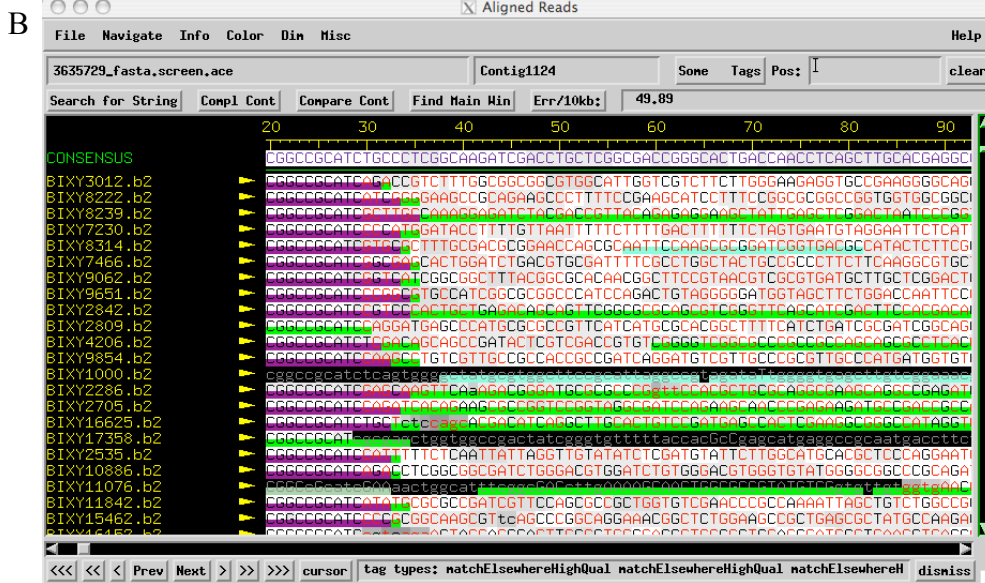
B

Aligned Reads

File Navigate Info Color Dim Misc Help

3635729_fasta.screen.ace Contig1124 Some Tags Pos: clear

Search for String Compl Cont Compare Cont Find Main Win Err/10kb: 49.89

20 30 40 50 60 70 80 90

CONSENSUS CGGCCGCATCTGCCCTCGGCAAGATCGACCTGCTCGGCGACCGGGCACTGACCAACCTCAGCTTGCACGAGGC

BIXY3012.b2 CGGCCGCATCAGACCGTCTTTGGCGGCGGCGTGGCATTGGTCGTCTTCTTGGGAAGAGGTGCCGAAGGGGCAG
BIXY8222.b2 CGGCCGCATCATCGGGAAGCCGCAGAAGCCCTTTTCCGAAGCATCCTTTCCGGCGCGGCCGGTGGTGGCGGC
BIXY8239.b2 CGGCCGCATCGCTTGGCAAAGGAGATCTACGACCGTTACAGAGAGGAAGCTATTGAGCTCGGACTAATCCCGG
BIXY7230.b2 CGGCCGCATCCCCATGGATACCTTTTGTTAATTTTTCTTTTGACTTTTTCTAGTGAATGTAGGAATTCTCAT
BIXY8314.b2 CGGCCGCATCGTGCGCTTTGCGACGCGGAACCAGCGCAATTCCAAGCGCGGATCGGTGACGCCATACTCTTCG
BIXY7466.b2 CGGCCGCATCGCCGAGCACTGGATCTGACGTGCGATTTTCGCCTGGCTACTGCCGCCCTTCTTCAAGGCGTGC
BIXY9062.b2 CGGCCGCATCGTCATCGGCGGCTTTACGGCGCACAACGGCTTCCGTAACGTCGCGTGATGCTTGCTCGGACT
BIXY9651.b2 CGGCCGCATCCCGGTGCCATCGGCGCGGCCCATCCAGACTGTAGGGGGATGGTAGCTTCTGGACCAATTCC
BIXY2842.b2 CGGCCGCATCGTCCCACTGCTGAGACAGCAGTTCGGCGCGCAGCGTCGGGTTCAGCATCGACTTCCACGACA
BIXY2809.b2 CGGCCGCATCCAGGATGAGCCCATGCGCGCCGTTCATCATGCGCACGGCTTTTCATCTGATCGCGATCGGCAG
BIXY4206.b2 CGGCCGCATCTTGACCAGCAGCCGATACTCGTCGACCGTGTCGGGGTCGGCGCCCGCCCGCAGCAGCGCCTCAC
BIXY9854.b2 CGGCCGCATCCAAGCCTGTCGTTGCCGCCACCGCCGATCAGGATGTCGTTGCCCGCGTTGCCCATGATGGTGT
BIXY1000.b2 cggccgcatctcagtgggcctatcggtggcttcgcgattaggcgatagatgtgggtagcgttgtcgagga
BIXY2286.b2 CGGCCGCATCCAGCAGGTTCAAGAGCGGGATGCGCGCCGGTTCCAGCTGCGCAGCGAAGCAGCCGAGAT
BIXY2705.b2 CGGCCGCATCCACGCTCACGAAGCGCGGGTCCGGTAGGCGATCGAAGCCAACCCGAGAAGATGCCGACCGC
BIXY16625.b2 CGGCCGCATCTGCTctccagcACGATCAGCGCTTGCACGTCGGATGAGCCACTCGAAGGCGGGCCATAGGT
BIXY17358.b2 CGGCCGCATccaacgactggtggccgactatcgggtgttttttaccacGcgagcatgaggccgcaatgaccttc
BIXY2535.b2 CGGCCGCATCCATTTTCTCAATTATTAGGTTGTATATCTCGATGTATTCTTGGCATGCACGCTCCCAGGAAT
BIXY10886.b2 CGGCCGCATCCAGACCTCGGCGGCGATCTGGGACGTGGATCTGTGGGACGTGGGTGTATGGGGCGGCCCGCAGA
BIXY11076.b2 CGGCcGcatcGAAaactggcattcaagaGGCattaGGGcGcGcTGGCGCCGTATGTCGatattggtgAAC
BIXY11842.b2 CGGCCGCATCATGTGCGCGCGATCGTTCCAGCGCCGCTGGTGTCGAACCCGCCAAAATTAGCTGTCTGGCCG
BIXY15462.b2 CGGCCGCATCCCCCCGGCAAGCGTtcAGCCCGGCAGGAAACGGCTCTGGAAGCCGCTGAGCGCTATGCCAAGA

<<< << < Prev Next > >> >>> cursor tag types: matchElsewhereHighQual matchElsewhereHighQual matchElsewhereH dismiss